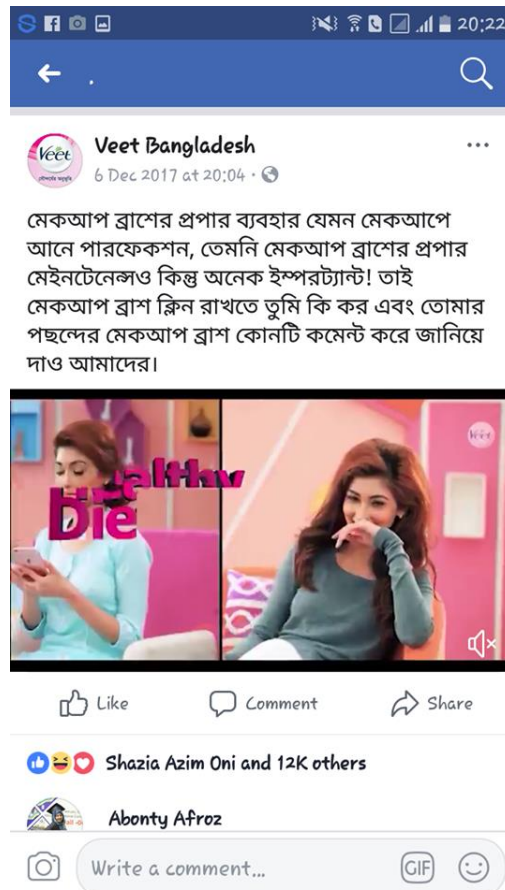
20:22

Veet Bangladesh
6 Dec 2017 at 20:04 ·

মেকআপ ব্রাশের প্রপার ব্যবহার যেমন মেকআপে আনে পারফেকশন, তেমনি মেকআপ ব্রাশের প্রপার মেইনটেনেন্সও কিন্তু অনেক ইম্পরট্যান্ট! তাই মেকআপ ব্রাশ ক্লিন রাখতে তুমি কি কর এবং তোমার পছন্দের মেকআপ ব্রাশ কোনটি কমেন্ট করে জানিয়ে দাও আমাদের।

Veet

...althy
Die

Veet

Like
Comment
Share

Shazia Azim Oni and 12K others

Abonty Afroz

Write a comment...
GIF